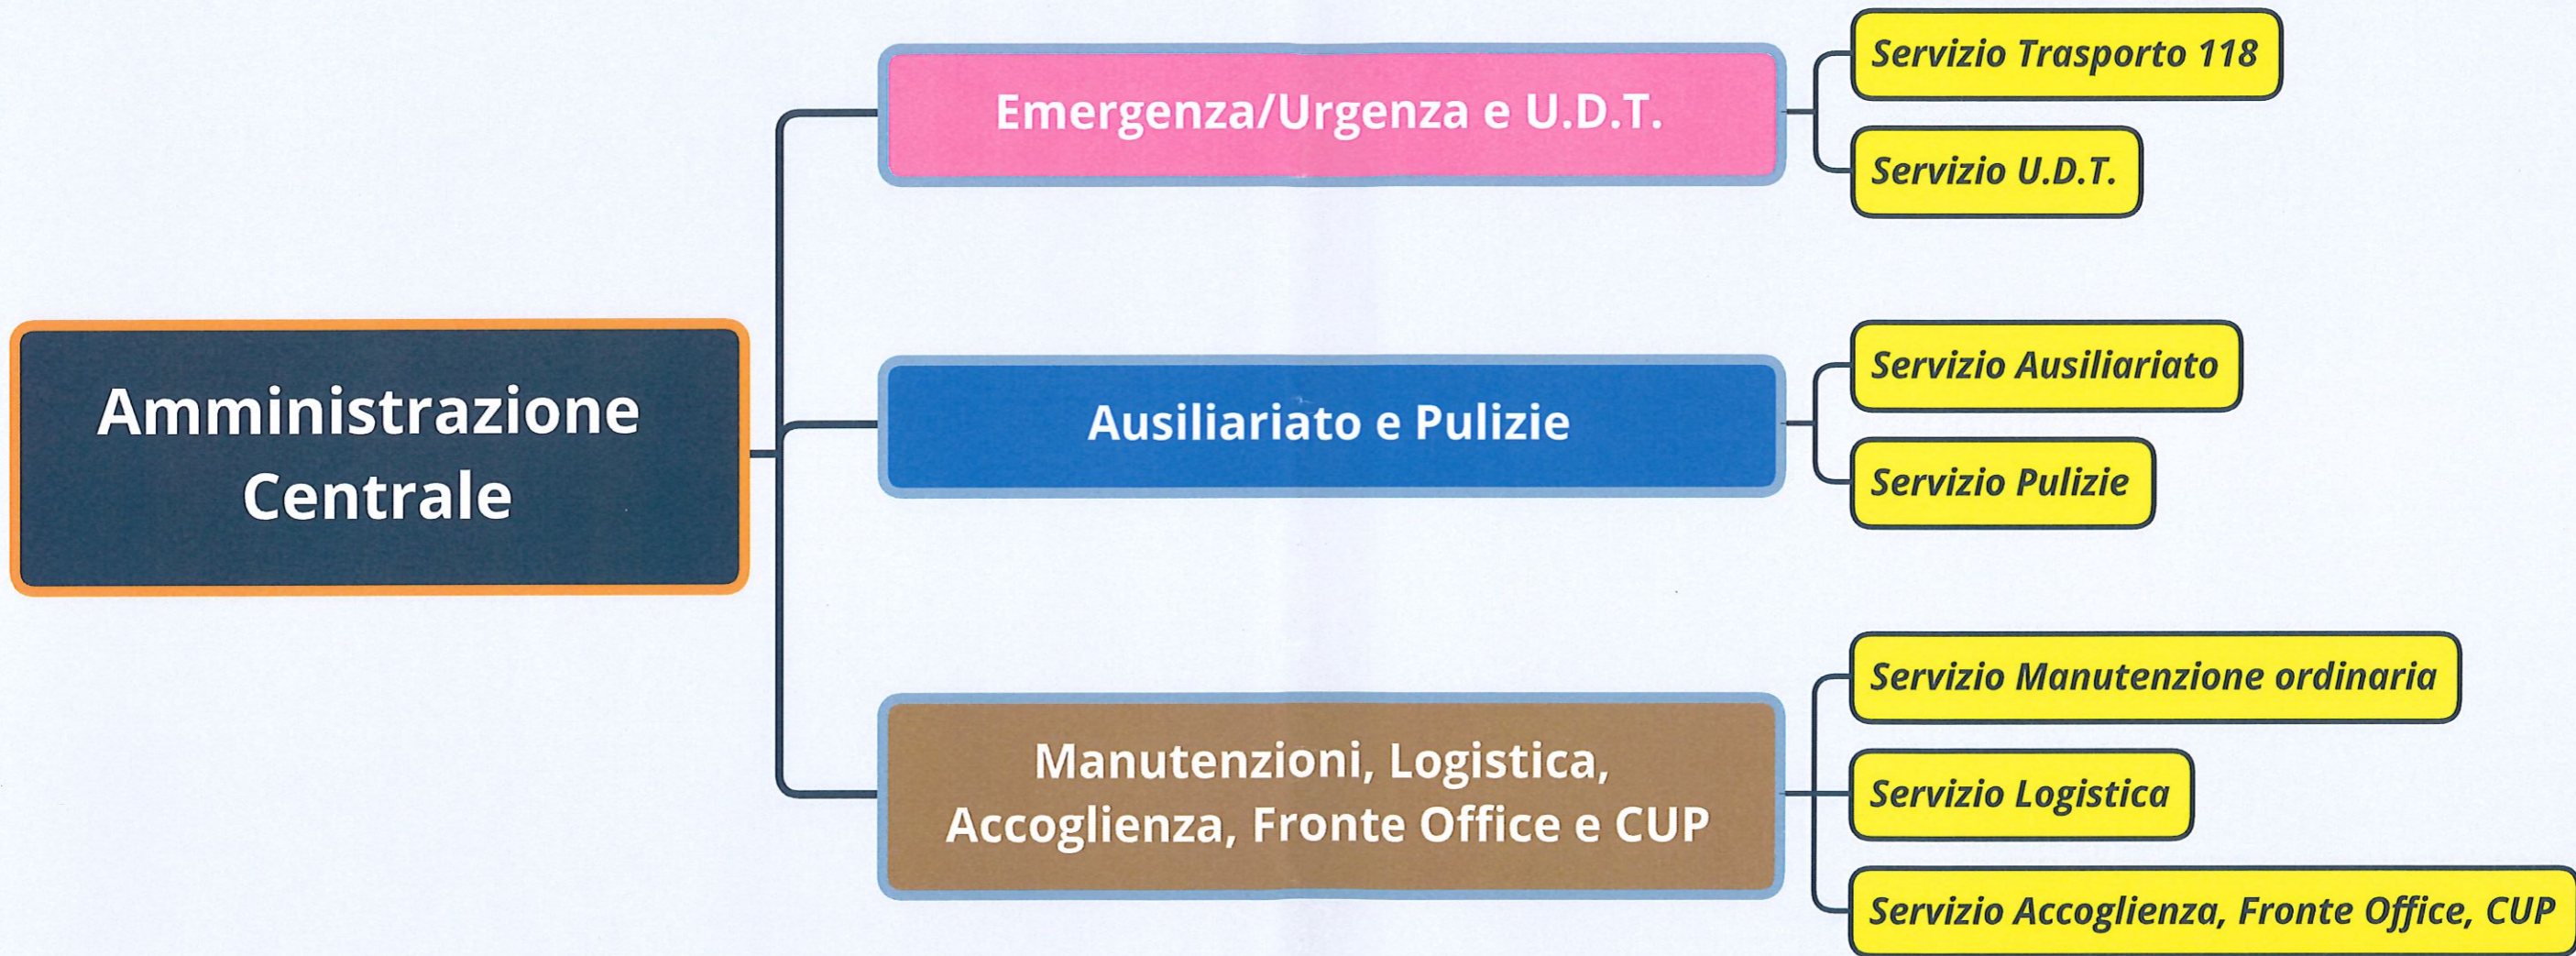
Amministrazione Centrale

Emergenza/Urgenza e U.D.T.

Servizio Trasporto 118

Servizio U.D.T.

Ausiliariato e Pulizie

Servizio Ausiliariato

Servizio Pulizie

Manutenzioni, Logistica, Accoglienza, Fronte Office e CUP

Servizio Manutenzione ordinaria

Servizio Logistica

Servizio Accoglienza, Fronte Office, CUP